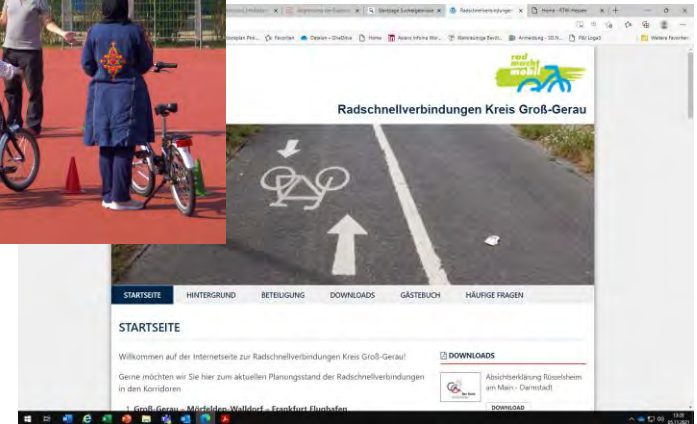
rad macht mobil

Radschnellverbindungen Kreis Groß-Gerau

STARTSEITE HINTERGRUND BETEILIGUNG DOWNLOADS GÄSTEBUCH HÄUFIGE FRAGEN

STARTSEITE

Willkommen auf der Internetseite zur Radschnellverbindungen Kreis Groß-Gerau!

Gerne möchten wir Sie hier zum aktuellen Planungsstand der Radschnellverbindungen in den Korridoren

1. Groß-Gerau - Mörfelden-Walldorf - Frankfurt Flughafen

DOWNLOADS

Absichtserklärung Rüsselsheim am Main - Darmstadt

DOWNLOAD